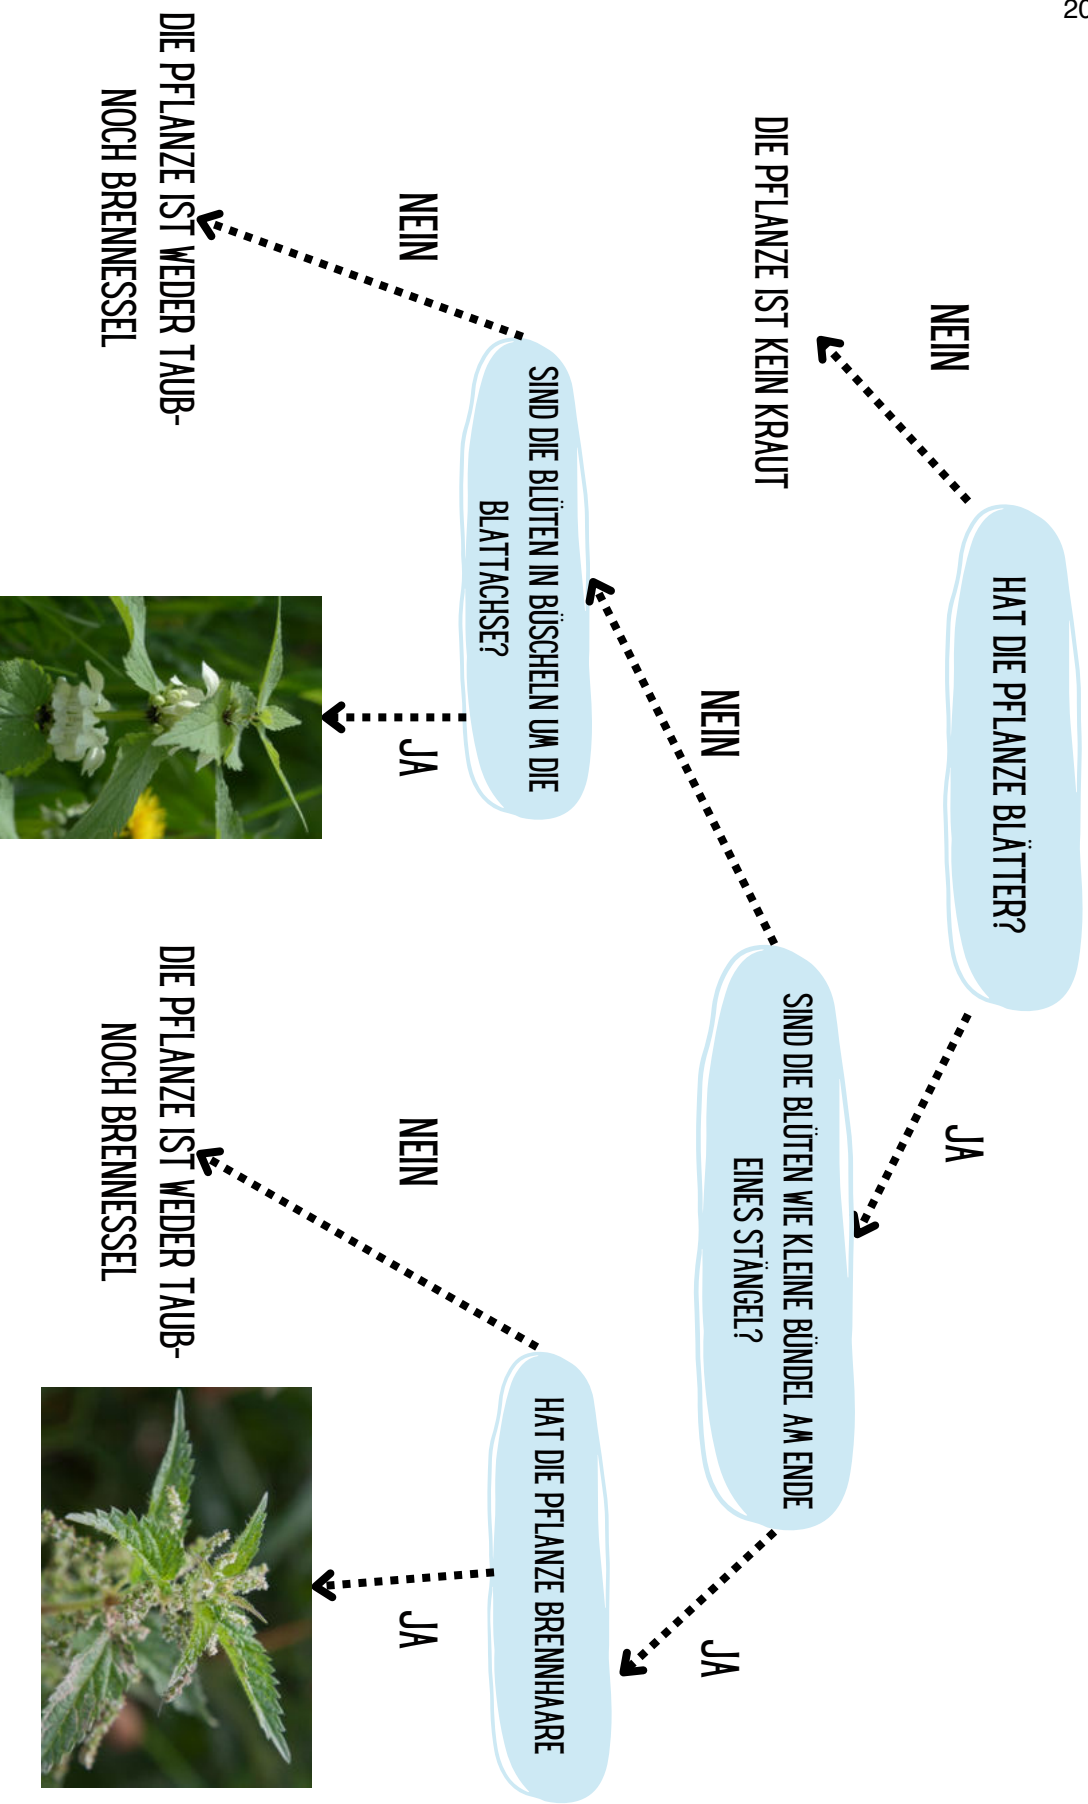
20

HAT DIE PFLANZE BLÄTTER?

NEIN

DIE PFLANZE IST KEIN KRAUT

JA

SIND DIE BLÜTEN WIE KLEINE BÜNDEL AM ENDE EINES STÄNGEL?

NEIN

SIND DIE BLÜTEN IN BÜSCHELN UM DIE BLATTACHSE?

NEIN

DIE PFLANZE IST WEDER TAUB- NOCH BRENNESSEL

JA

JA

HAT DIE PFLANZE BRENNHAARE

NEIN

DIE PFLANZE IST WEDER TAUB- NOCH BRENNESSEL

JA